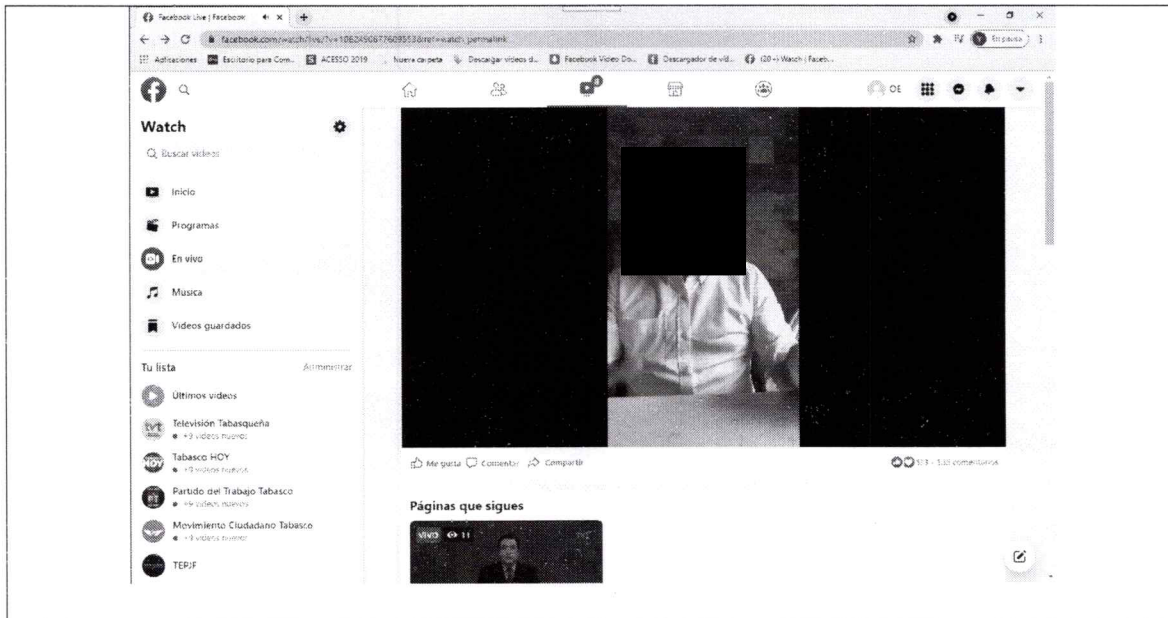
Facebook Live | Facebook ×

facebook.com/watch/live/?v=1062490677609353&ref=watch_permalink

Aplicaciones Escritorio para Com... ACESSO 2019 Nueva carpeta Descargar videos d... Facebook Video Do... Descargador de vid... (20+) Watch | Faceb...

En pausa

OE

Watch

Buscar videos

Inicio

Programas

En vivo

Música

Videos guardados

Tu lista Administrar

Últimos videos

Televisión Tabasqueña
+9 videos nuevos

Tabasco HOY
+9 videos nuevos

Partido del Trabajo Tabasco
+9 videos nuevos

Movimiento Ciudadano Tabasco
+9 videos nuevos

TEPJF

Me gusta Comentar Compartir

113 · 133 comentarios

Páginas que sigues

VIVO 11